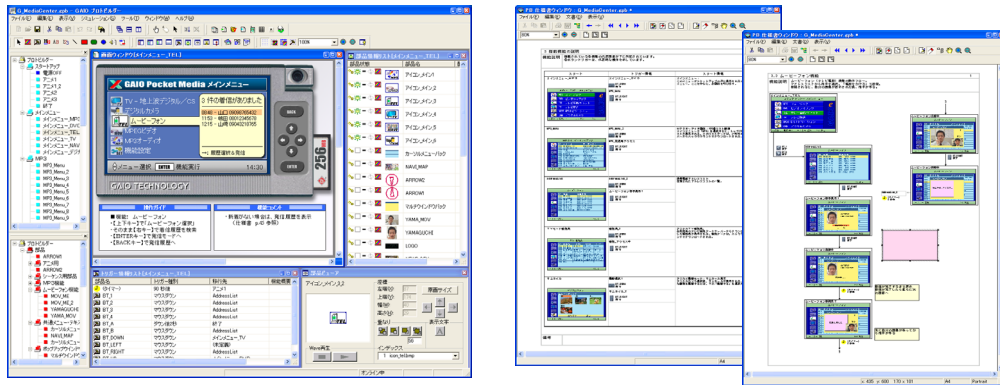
G_MediaCenter.pbh - GAIO プロトタイプ

ファイル(F) 編集(E) 表示(V) シミュレーション(S) ツール(T) ウィンドウ(W) ヘルプ(H)

100%

プロトモデル
スタートアップ
電源OFF
アニメ1
アニメ1_2
アニメ2
終了
メインメニュー
メインメニュー:MP3
メインメニュー:DVC
メインメニュー:TEL
メインメニュー:TV
メインメニュー:NAVI
メインメニュー:ブリ
MP3
MP3_Menu
MP3_Menu_1
MP3_Menu_2
MP3_Menu_3
MP3_Menu_4
MP3_Menu_5
MP3_Menu_6
MP3_Menu_7
MP3_Menu_8

画面ウィンドウ[メインメニュー_TEL]

GAIO Pocket Media メインメニュー
TV・地上波デジタル/CS
デジタルカメラ
ムービーフォン
MPEGビデオ
MP3オーディオ
機能設定
3 件の着信があります
メニュー選択 ENTER 実行
14:30
GAIO TECHNOLOGY
256m

操作ガイド
・機能：ムービーフォン
・【上下キー】で「ムービーフォン選択」
・そのまま右キーで着信履歴を検索
・【ENTER】キーで発信モードへ
・【BACK】キーで電話帳画面へ

機能とびら
・新着がない場合は、発信履歴を表示（仕様書 p.40 参照）

部品配置リスト[メインメニュー_TEL]
アイコン_メイン1
アイコン_メイン2
アイコン_メイン3
アイコン_メイン4
アイコン_メイン5
アイコン_メイン6
カーソルメニューバック
NAVI_MAP
ARROWC
ARROW1
マルチウインドウバック
YAMA_MOV
YAMAGUCHI
LOGO

トリガー情報リスト[メインメニュー_TEL]
部品名 | トリガー種別 | 移行先 | 機能概要
BT_DOWN | マウスダウン | AddressList
BT_LEFT | マウスダウン | メインメニュー_TV
BT_RIGHT | マウスダウン | AddressList

部品ビューア
アイコン_メイン2
座標
表示文字
インデックス
1: icon_tel.bmp

プロトモデル
部品
ARROW1
アニメ用
ARROW2
シーケンス用部品
MP3用部品
ムービーフォン部品
MOV_ME
MOV_ME_2
YAMAGUCHI
YAMA_MOV
カーソルメニュー
カーソルメニュー
NAVI_MAP
カーソルメニュー
ポップアップウインドウ
マルチウインドウ

オンライン中

P.B 仕様書ウィンドウ - G_MediaCenter.pbh
ファイル(F) 編集(E) 表示(V) 文書(D) ヘルプ(H)

P.B 仕様書ウィンドウ - G_MediaCenter.pbh
ファイル(F) 編集(E) 表示(V) 文書(D) ヘルプ(H)

1 画面構成の説明
スタート
トリガー情報
スタート画面
備考

ムービーフォン機能

A4
Portrait